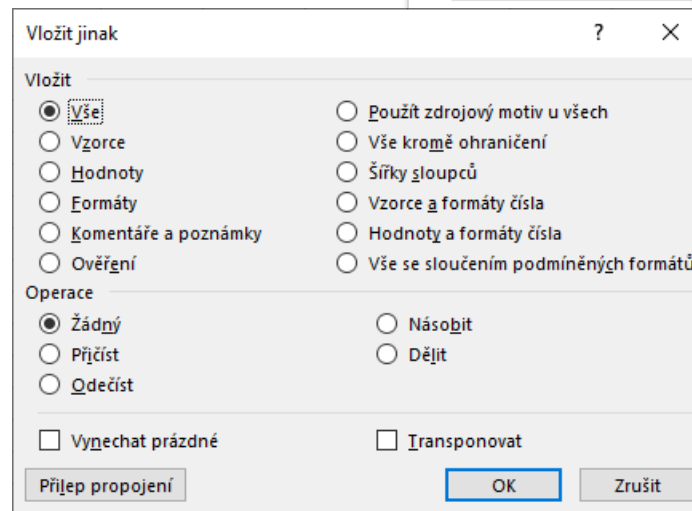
Vložit jinak

?

Vložit

Vše

Vzorce

Hodnoty

Formáty

Komentáře a poznámky

Ověření

Použít zdrojový motiv u všech

Vše kromě ohraničení

Šířky sloupců

Vzorce a formáty čísla

Hodnoty a formáty čísla

Vše se sloučením podmíněných formátů

Operace

Žádný

Přičíst

Odečíst

Násobit

Dělit

Vynechat prázdné

Transponovat

Přilep propojení

OK

Zrušit